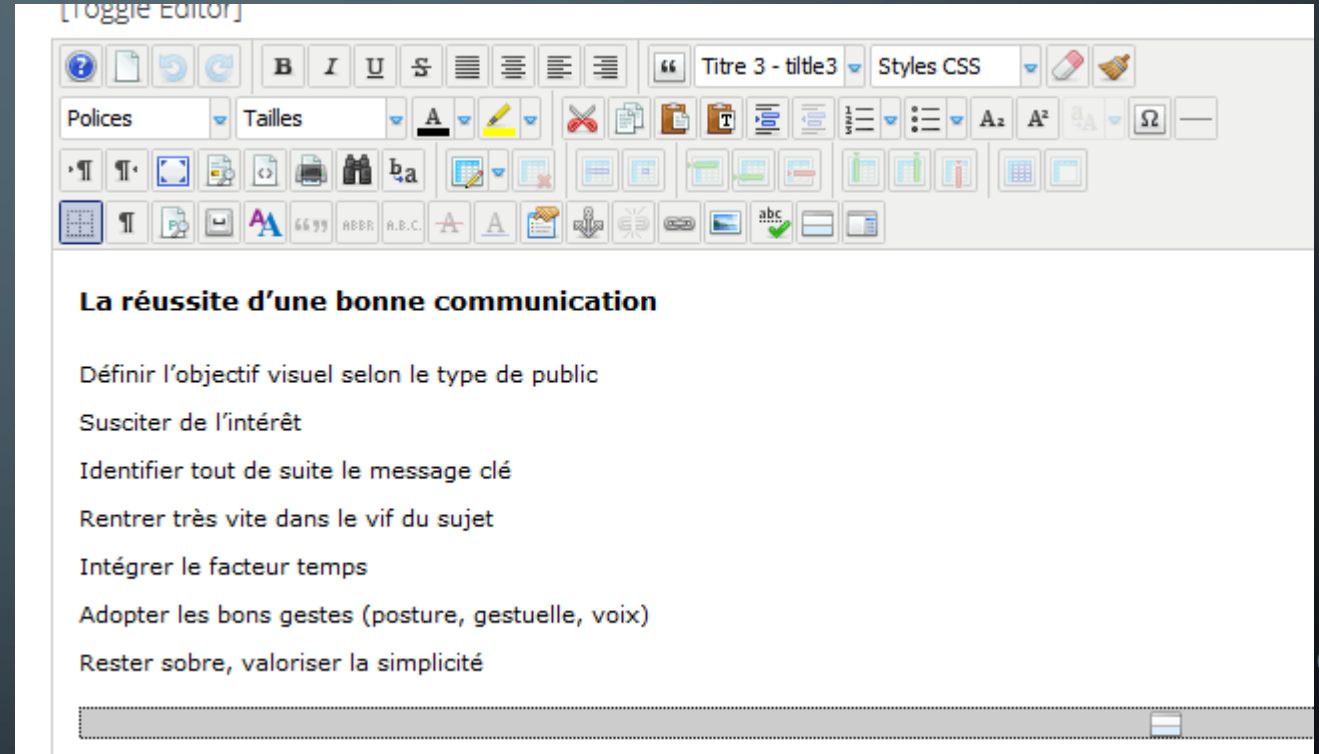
[Toggle Editor]

Titre 3 - tiltle3 Styles CSS

Polices Tailles

ABBR A.B.C.

**La réussite d'une bonne communication**

Définir l'objectif visuel selon le type de public

Susciter de l'intérêt

Identifier tout de suite le message clé

Rentrer très vite dans le vif du sujet

Intégrer le facteur temps

Adopter les bons gestes (posture, gestuelle, voix)

Rester sobre, valoriser la simplicité